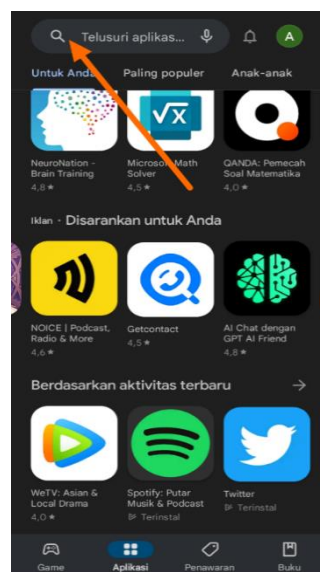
Telusuri aplikas...

A

Untuk Anda

Paling populer

Anak-anak

NeuroNation - Brain Training
4,8 ★

Microsoft Math Solver
4,5 ★

QANDA: Pemecah Soal Matematika
4,0 ★

Iklan · Disarankan untuk Anda

NOICE | Podcast, Radio & More
4,6 ★

Getcontact
4,5 ★

AI Chat dengan GPT AI Friend
4,8 ★

Berdasarkan aktivitas terbaru

WeTV: Asian & Local Drama
4,0 ★

Spotify: Putar Musik & Podcast
Terinstal

Twitter
Terinstal

Game

Aplikasi

Penawaran

Buku